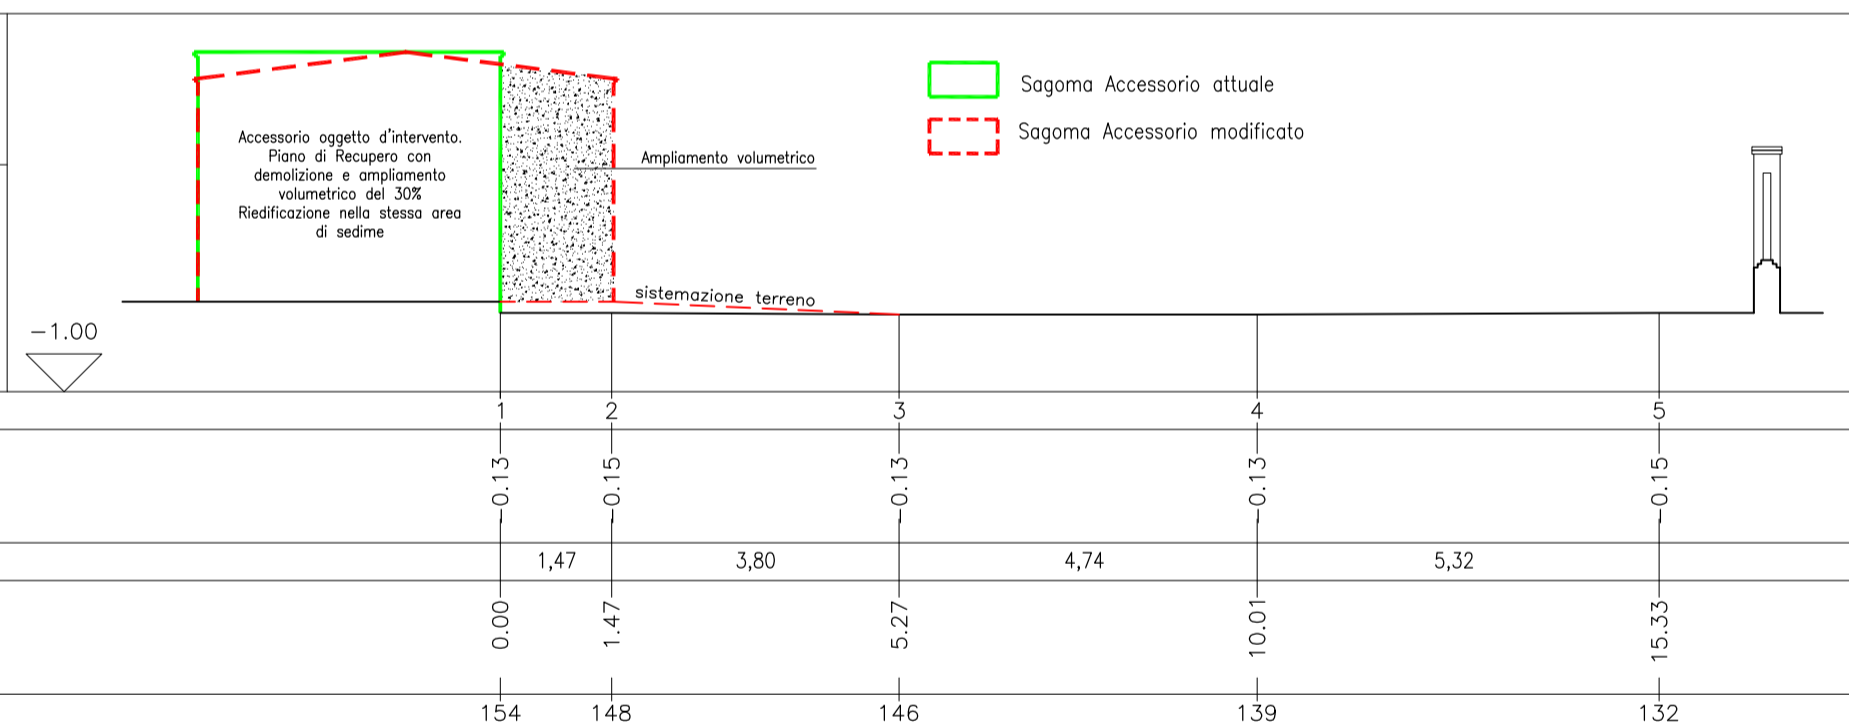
Accessorio oggetto d'intervento. Piano di Recupero con demolizione e ampliamento volumetrico del 30% Riedificazione nella stessa area di sedime

Ampliamento volumetrico

sistemazione terreno

Sagoma Accessorio attuale

Sagoma Accessorio modificato

−1.00

1 2 3 4 5

−0.13 −0.15 −0.13 −0.13 −0.15

1,47 3,80 4,74 5,32

0.00 1.47 5.27 10.01 15.33

154 148 146 139 132